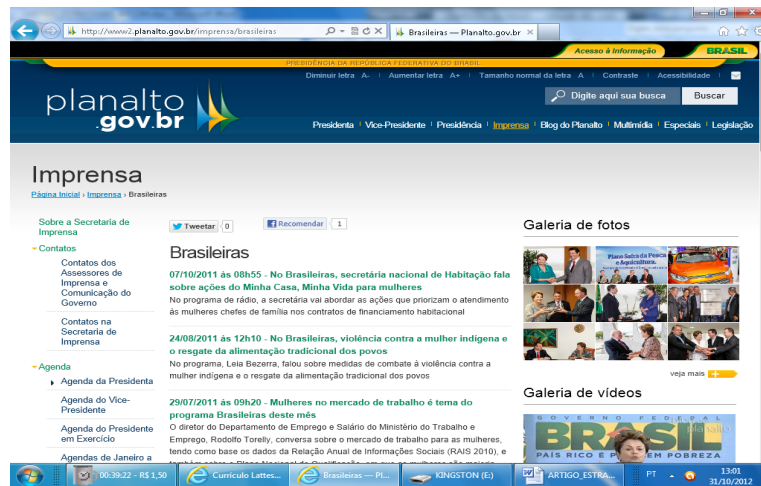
http://www2.planalto.gov.br/imprensa/brasileiras
Brasileiras — Planalto.gov.br

Acesso à informação
BRASIL
PRESIDÊNCIA DA REPÚBLICA FEDERATIVA DO BRASIL
Diminuir letra A- | Aumentar letra A+ | Tamanho normal da letra A | Contraste | Acessibilidade
planalto .gov.br
Digite aqui sua busca
Buscar
Presidenta | Vice-Presidente | Presidência | Imprensa | Blog do Planalto | Multimídia | Especiais | Legislação

Imprensa
Página Inicial › Imprensa › Brasileiras

Sobre a Secretaria de Imprensa
Contatos
Contatos dos Assessores de Imprensa e Comunicação do Governo
Contatos na Secretaria de Imprensa
Agenda
Agenda da Presidenta
Agenda do Vice-Presidente
Agenda do Presidente em Exercício
Agendas de Janeiro a

Tweetar 0
Recomendar 1

Brasileiras

07/10/2011 às 08h55 - No Brasileiras, secretária nacional de Habitação fala sobre ações do Minha Casa, Minha Vida para mulheres
No programa de rádio, a secretária vai abordar as ações que priorizam o atendimento às mulheres chefes de família nos contratos de financiamento habitacional

24/08/2011 às 12h10 - No Brasileiras, violência contra a mulher indígena e o resgate da alimentação tradicional dos povos
No programa, Leia Bezerra, falou sobre medidas de combate à violência contra a mulher indígena e o resgate da alimentação tradicional dos povos

29/07/2011 às 09h20 - Mulheres no mercado de trabalho é tema do programa Brasileiras deste mês
O diretor do Departamento de Emprego e Salário do Ministério do Trabalho e Emprego, Rodolfo Torelly, conversa sobre o mercado de trabalho para as mulheres, tendo como base os dados da Relação Anual de Informações Sociais (RAIS 2010), e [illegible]

Galeria de fotos
Plano Safra da Pesca e Aquicultura
veja mais

Galeria de vídeos
GOVERNO FEDERAL
BRASIL
PAÍS RICO É PAÍS SEM POBREZA

00:39:22 - R$ 1,50
Currículo Lattes...
Brasileiras — Pl...
KINGSTON (E:)
ARTIGO_ESTRA...
PT
13:01
31/10/2012